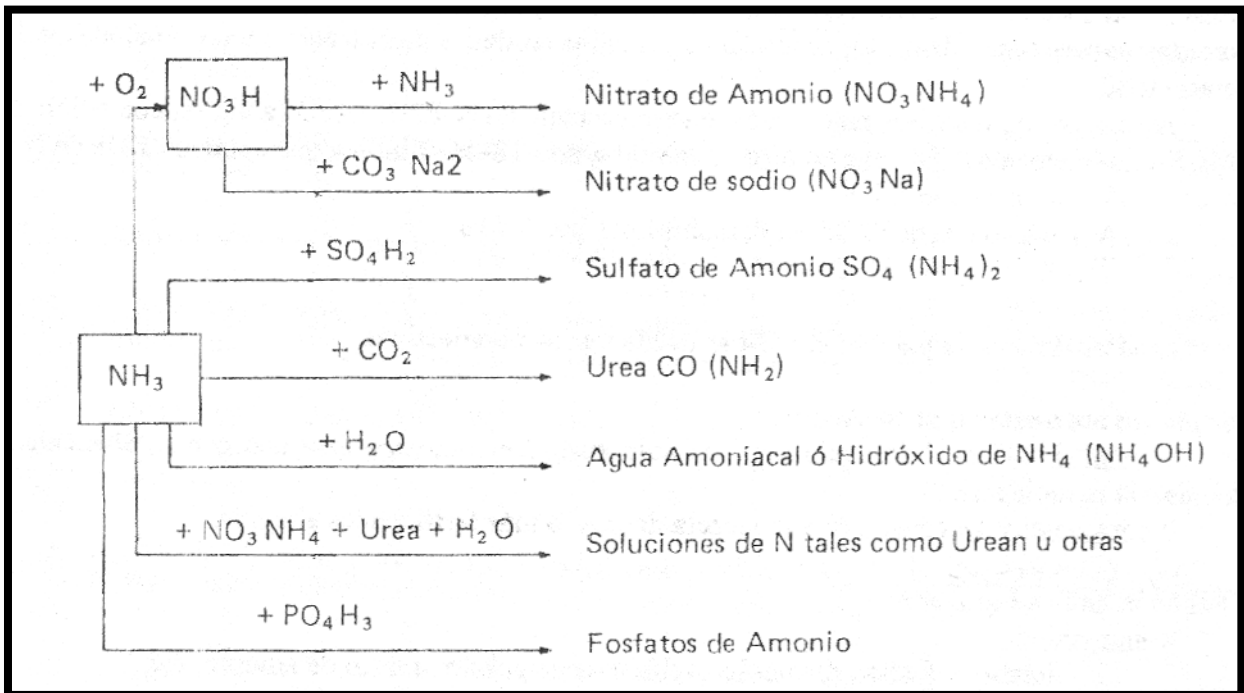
$+ O_2$

$NO_3H$

$+ NH_3$

Nitrato de Amonio ($NO_3NH_4$)

$+ CO_3$ Na2

Nitrato de sodio ($NO_3Na$)

$+ SO_4H_2$

Sulfato de Amonio $SO_4$ $(NH_4)_2$

$NH_3$

$+ CO_2$

Urea CO ($NH_2$)

$+ H_2O$

Agua Amoniacal ó Hidróxido de $NH_4$ ($NH_4OH$)

$+ NO_3NH_4$ + Urea + $H_2O$

Soluciones de N tales como Urean u otras

$+ PO_4H_3$

Fosfatos de Amonio